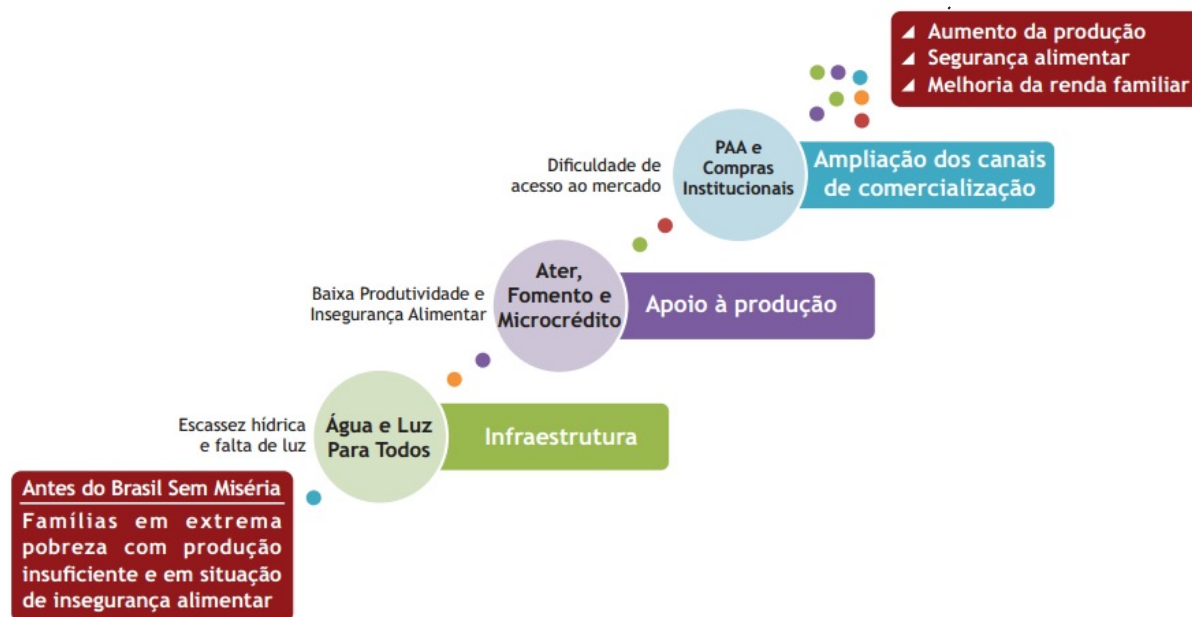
Aumento da produção
Segurança alimentar
Melhoria da renda familiar

Dificuldade de acesso ao mercado

PAA e Compras Institucionais

Ampliação dos canais de comercialização

Baixa Produtividade e Insegurança Alimentar

Ater, Fomento e Microcrédito

Apoio à produção

Escassez hídrica e falta de luz

Água e Luz Para Todos

Infraestrutura

Antes do Brasil Sem Miséria

Famílias em extrema pobreza com produção insuficiente e em situação de insegurança alimentar